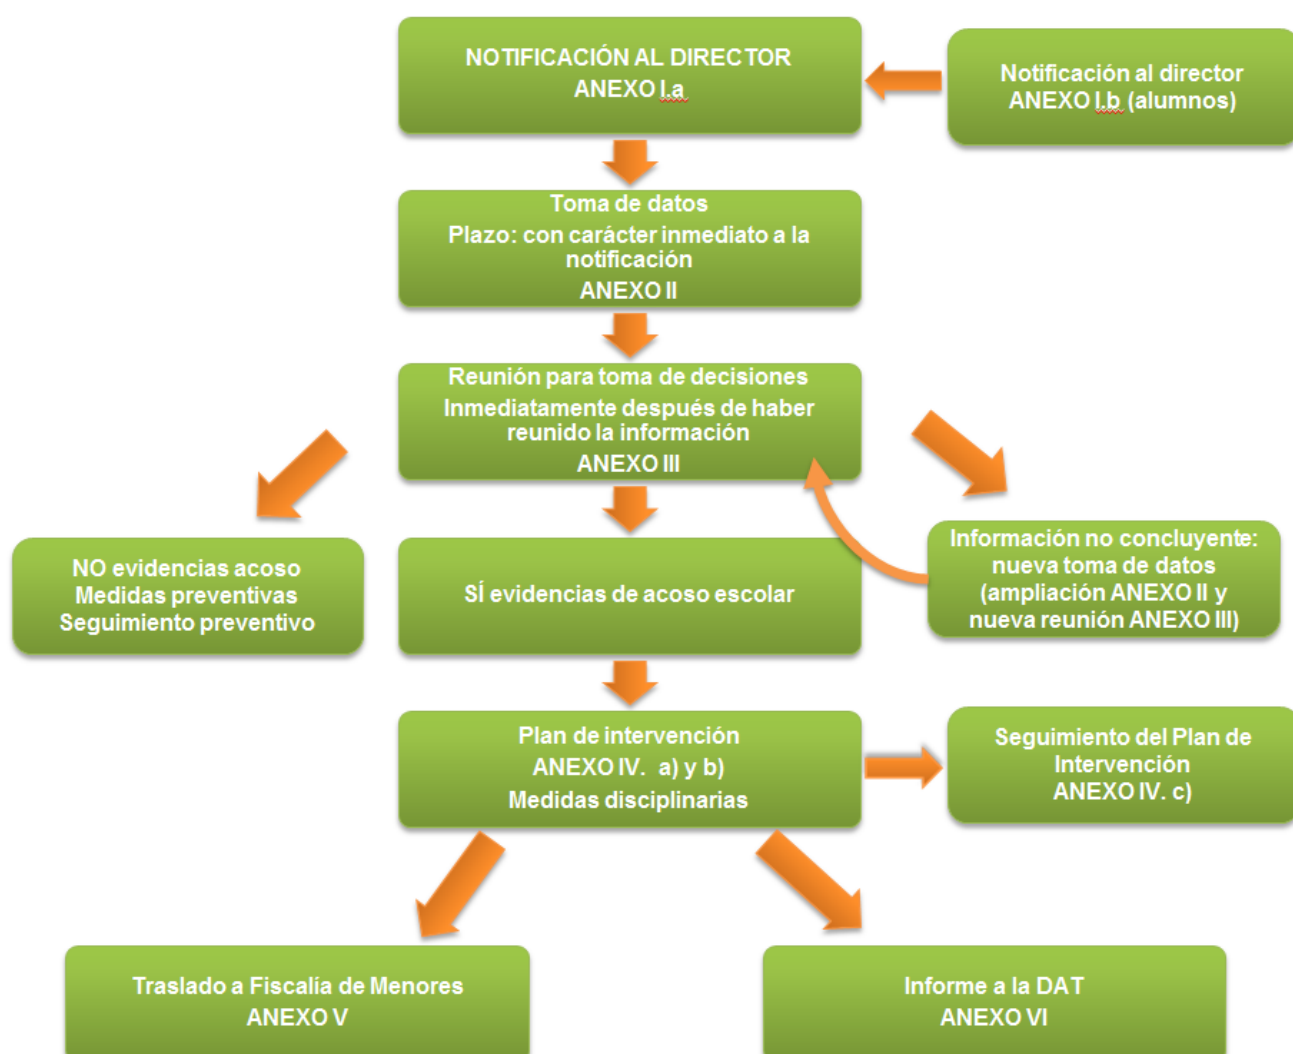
NOTIFICACIÓN AL DIRECTOR
ANEXO I.a

Notificación al director
ANEXO I.b (alumnos)

Toma de datos
Plazo: con carácter inmediato a la notificación
ANEXO II

Reunión para toma de decisiones
Inmediatamente después de haber reunido la información
ANEXO III

NO evidencias acoso
Medidas preventivas
Seguimiento preventivo

SÍ evidencias de acoso escolar

Información no concluyente: nueva toma de datos (ampliación ANEXO II y nueva reunión ANEXO III)

Plan de intervención
ANEXO IV. a) y b)
Medidas disciplinarias

Seguimiento del Plan de Intervención
ANEXO IV. c)

Traslado a Fiscalía de Menores
ANEXO V

Informe a la DAT
ANEXO VI